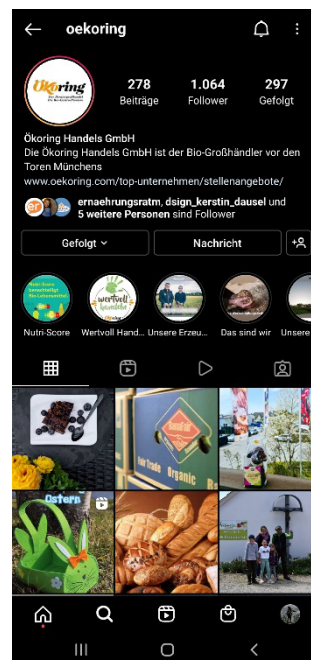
oekoring

Ökoring

278 Beiträge
1.064 Follower
297 Gefolgt

Ökoring Handels GmbH
Die Ökoring Handels GmbH ist der Bio-Großhändler vor den Toren Münchens
www.oekoring.com/top-unternehmen/stellenangebote/

ernaehrungsratm, dsign_kerstin_dausel und 5 weitere Personen sind Follower

Gefolgt
Nachricht

Nutri-Score
Wertvoll Hand...
Unsere Erzeu...
Das sind wir
Unsere

Ostern